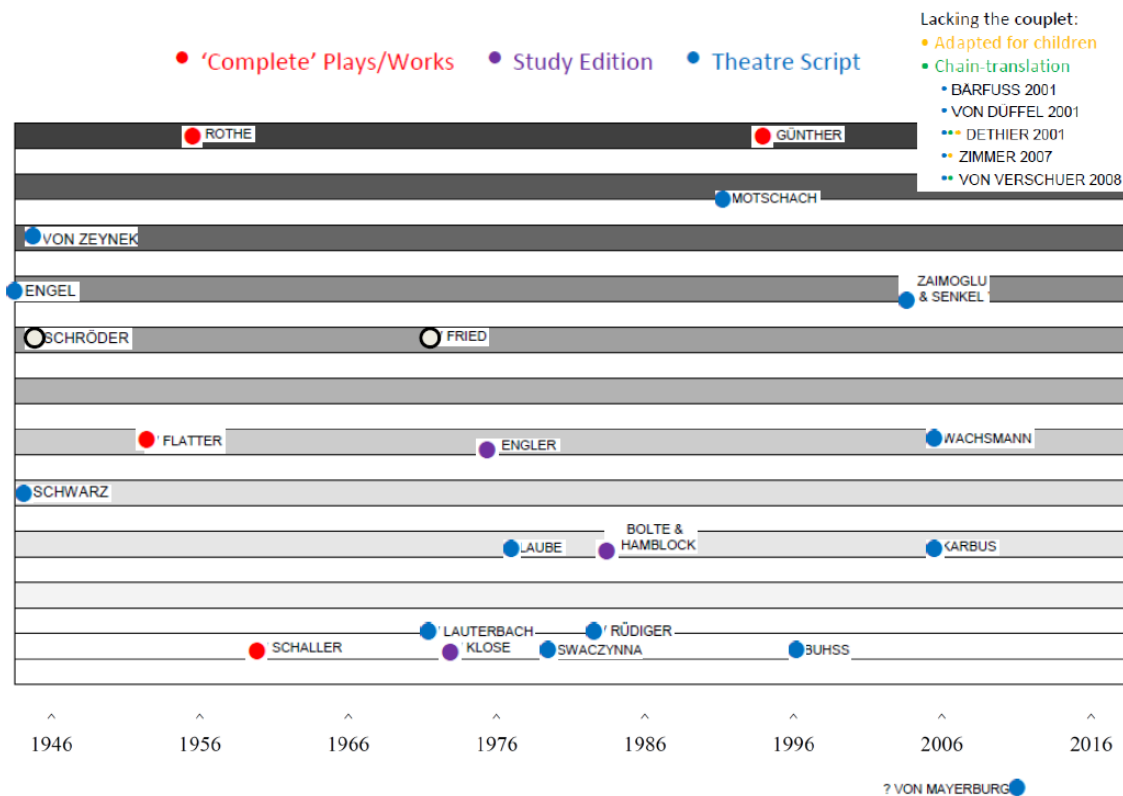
'Complete' Plays/Works
Study Edition
Theatre Script

Lacking the couplet:
Adapted for children
Chain-translation
BARFUSS 2001
VON DÜFFEL 2001
DETHIER 2001
ZIMMER 2007
VON VERSCHUER 2008

ROTHE
GÜNTHER
MOTSCHACH
VON ZEYNEK
ENGEL
ZAIMOGLU & SENKEL
SCHRÖDER
FRIED
FLATTER
ENGLER
WACHSMANN
SCHWARZ
BOLTE & HAMBLOCK
LAUBE
KARBUS
LAUTERBACH
RÜDIGER
SCHALLER
KLOSE
SWACZYNNA
BUHSS

1946
1956
1966
1976
1986
1996
2006
2016

? VON MAYERBURG